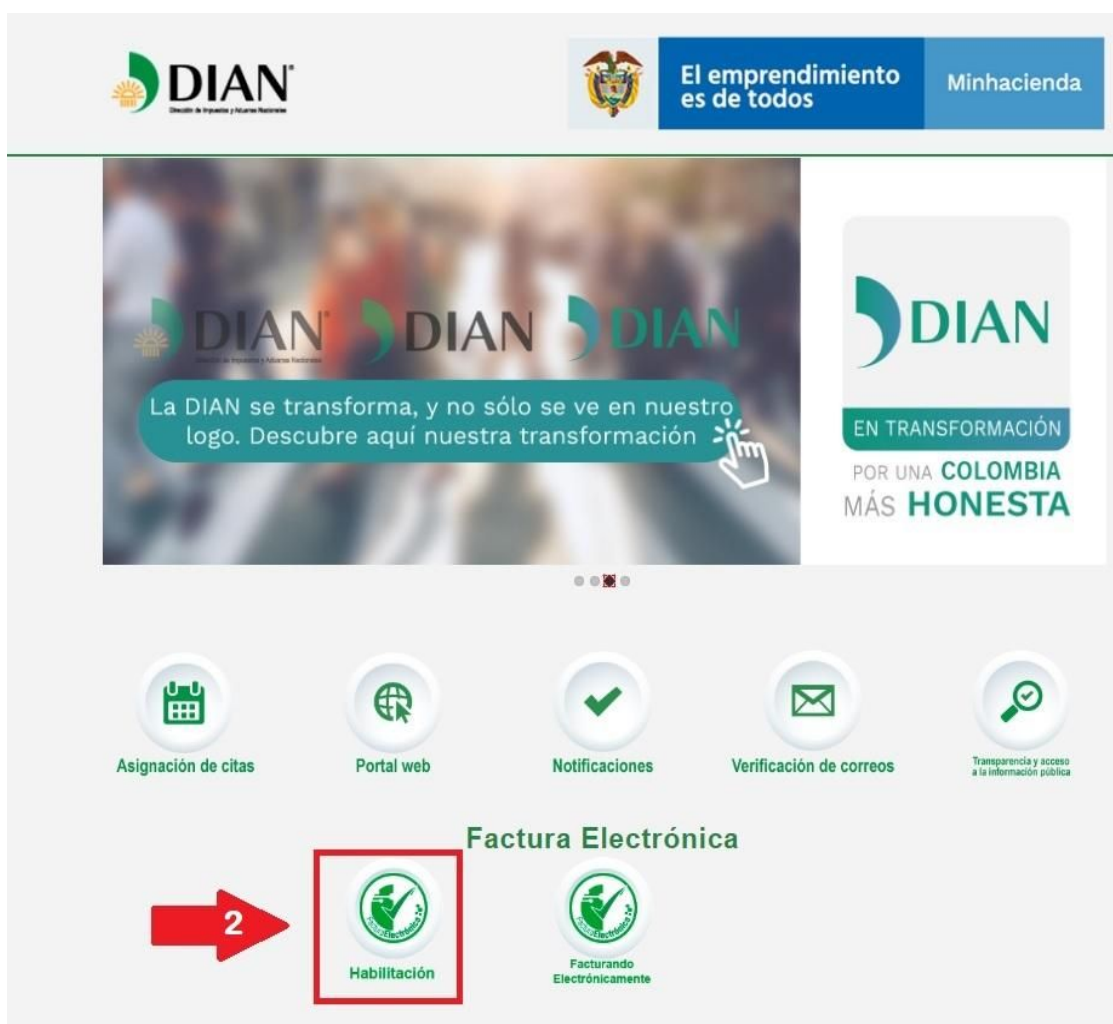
DIAN
Dirección de Impuestos y Aduanas Nacionales

El emprendimiento es de todos

Minhacienda

DIAN
Dirección de Impuestos y Aduanas Nacionales

DIAN

DIAN

La DIAN se transforma, y no sólo se ve en nuestro logo. Descubre aquí nuestra transformación

DIAN

EN TRANSFORMACIÓN

POR UNA COLOMBIA MÁS HONESTA

Asignación de citas

Portal web

Notificaciones

Verificación de correos

Transparencia y acceso a la información pública

Factura Electrónica

2

Habilitación

Facturando Electrónicamente